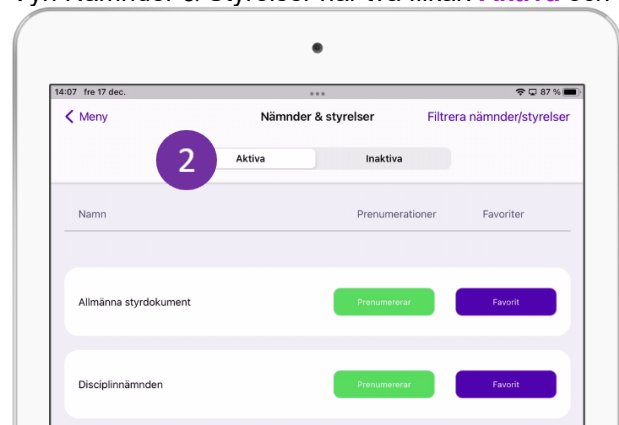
14:07 fre 17 dec.

87 %

< Meny

Nämnder & styrelser

Filtrera nämnder/styrelser

2

Aktiva

Inaktiva

Namn

Prenumerationer

Favoriter

Allmänna styrdokument

Prenumererar

Favorit

Disciplinnämnden

Prenumererar

Favorit